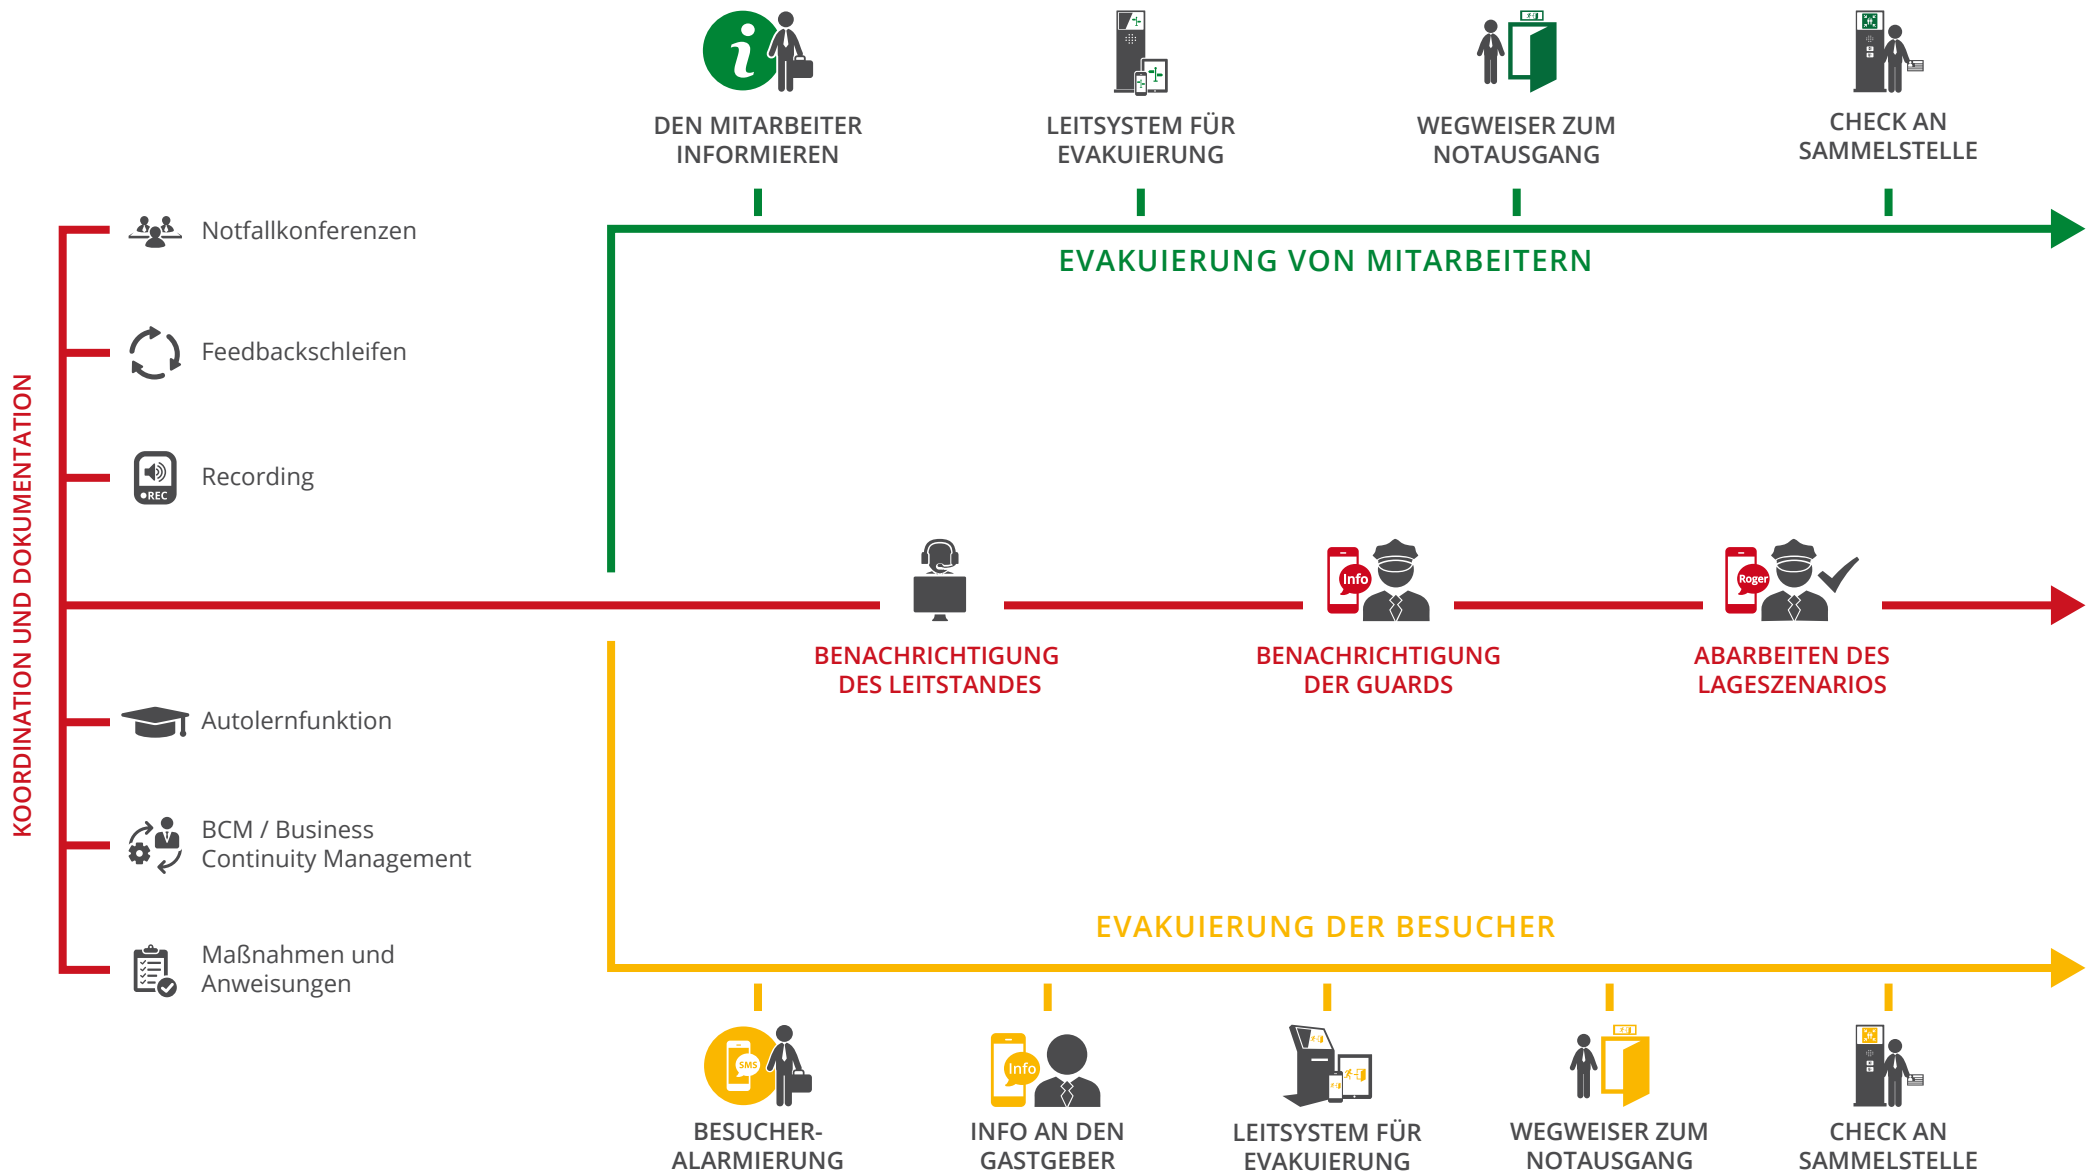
DEN MITARBEITER INFORMIEREN

LEITSYSTEM FÜR EVAKUIERUNG

WEGWEISER ZUM NOTAUSGANG

CHECK AN SAMMELSTELLE

EVAKUIERUNG VON MITARBEITERN

KOORDINATION UND DOKUMENTATION

Notfallkonferenzen

Feedbackschleifen

REC

Recording

BENACHRICHTIGUNG DES LEITSTANDES

Info

BENACHRICHTIGUNG DER GUARDS

Roger

ABARBEITEN DES LAGESZENARIOS

Autolernfunktion

BCM / Business Continuity Management

Maßnahmen und Anweisungen

EVAKUIERUNG DER BESUCHER

SMS

BESUCHER-ALARMIERUNG

Info

INFO AN DEN GASTGEBER

LEITSYSTEM FÜR EVAKUIERUNG

WEGWEISER ZUM NOTAUSGANG

CHECK AN SAMMELSTELLE